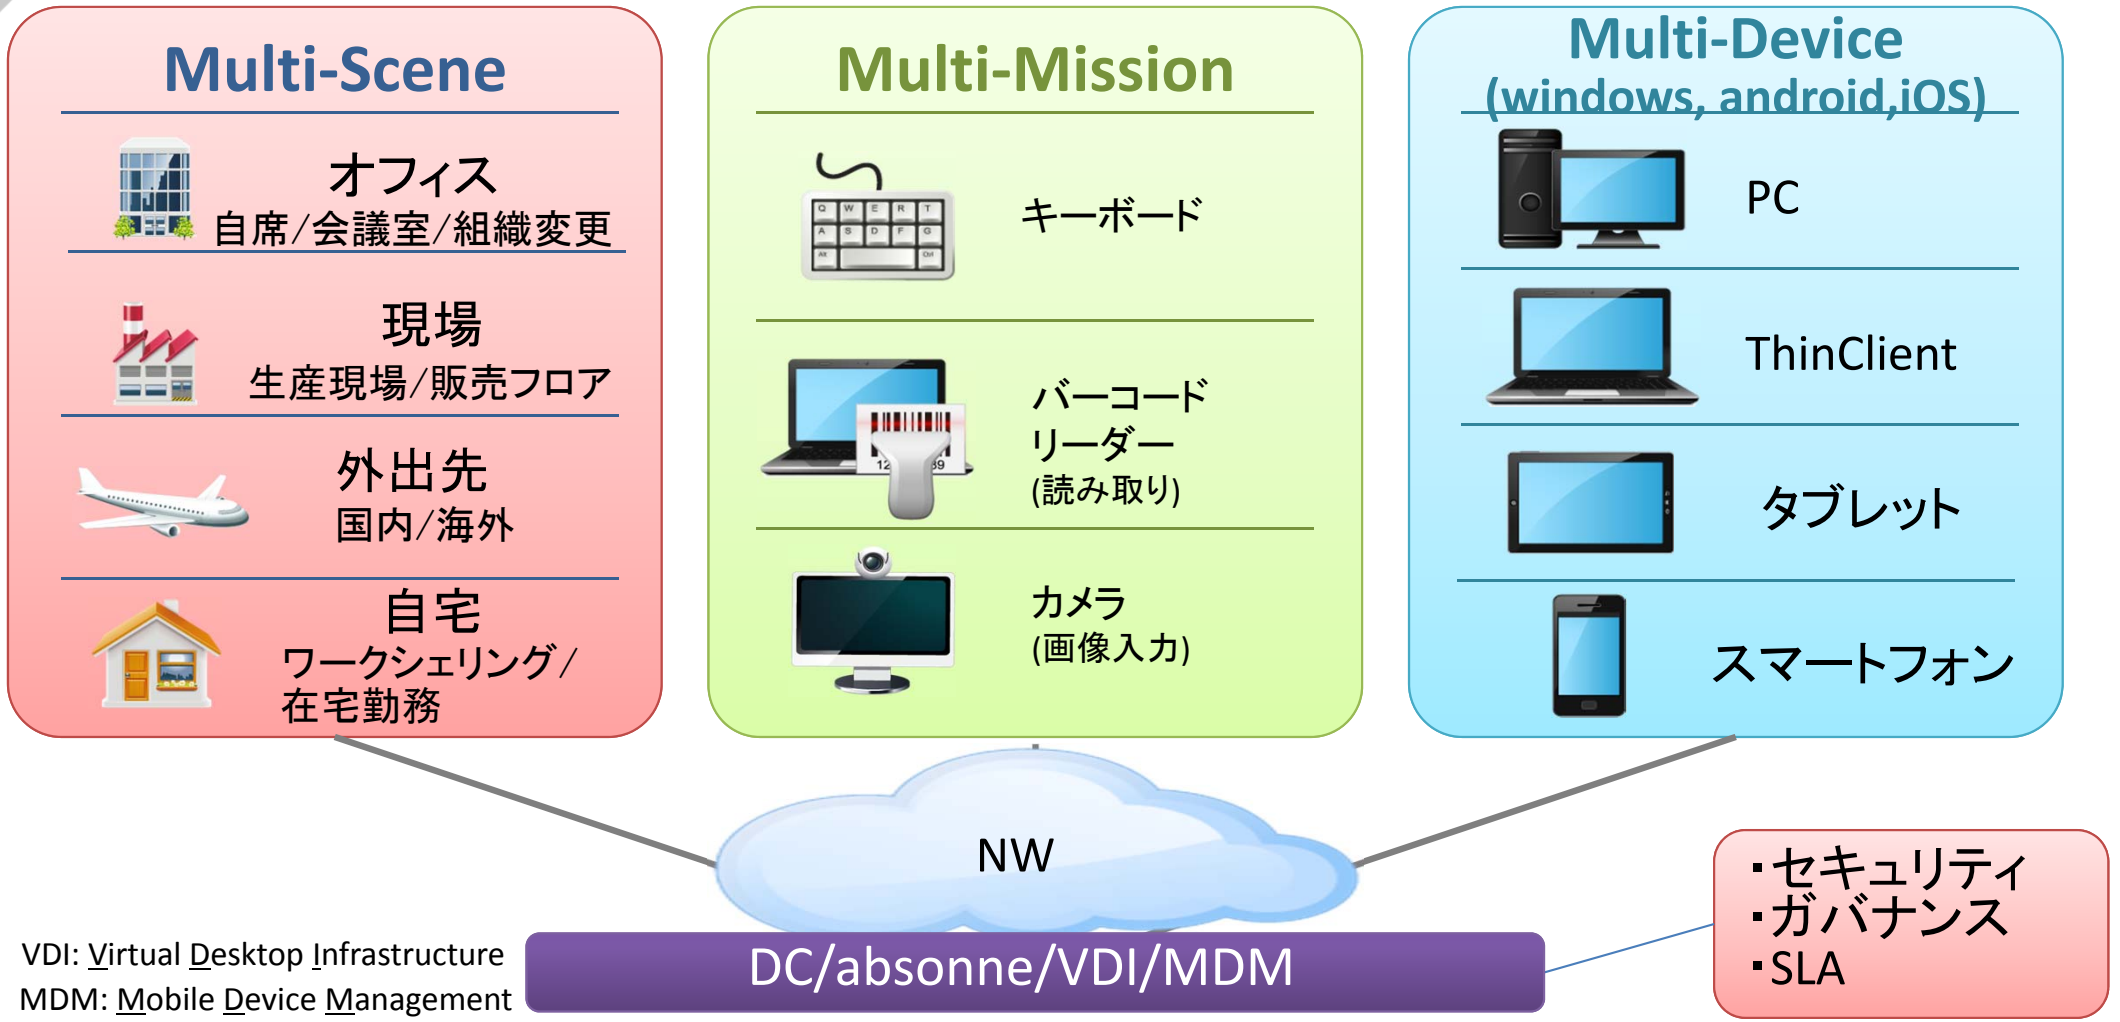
Multi-Scene

オフィス
自席/会議室/組織変更

現場
生産現場/販売フロア

外出先
国内/海外

自宅
ワークシェリング/在宅勤務

Multi-Mission

キーボード

バーコードリーダー
(読み取り)

カメラ
(画像入力)

Multi-Device
(windows, android,iOS)

PC

ThinClient

タブレット

スマートフォン

NW

・セキュリティ
・ガバナンス
・SLA

VDI: Virtual Desktop Infrastructure
MDM: Mobile Device Management

DC/absonne/VDI/MDM